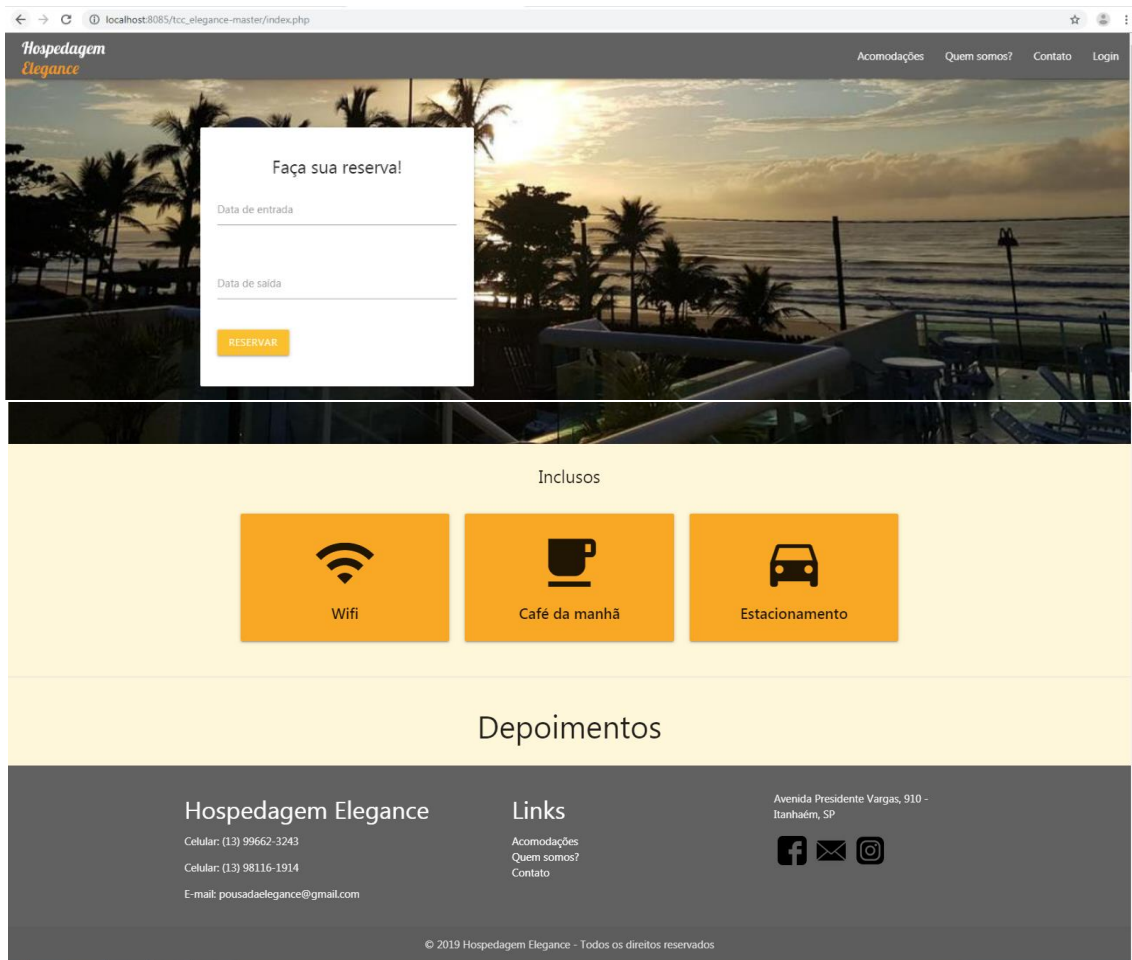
localhost:8085/tcc_elegance-master/index.php

Hospedagem
Elegance

Acomodações Quem somos? Contato Login

Faça sua reserva!

Data de entrada

Data de saída

RESERVAR

Inclusos

Wifi

Café da manhã

Estacionamento

Depoimentos

Hospedagem Elegance

Celular: (13) 99662-3243

Celular: (13) 98116-1914

E-mail: pousadaelegance@gmail.com

Links

Acomodações
Quem somos?
Contato

Avenida Presidente Vargas, 910 - Itanhaém, SP

© 2019 Hospedagem Elegance - Todos os direitos reservados